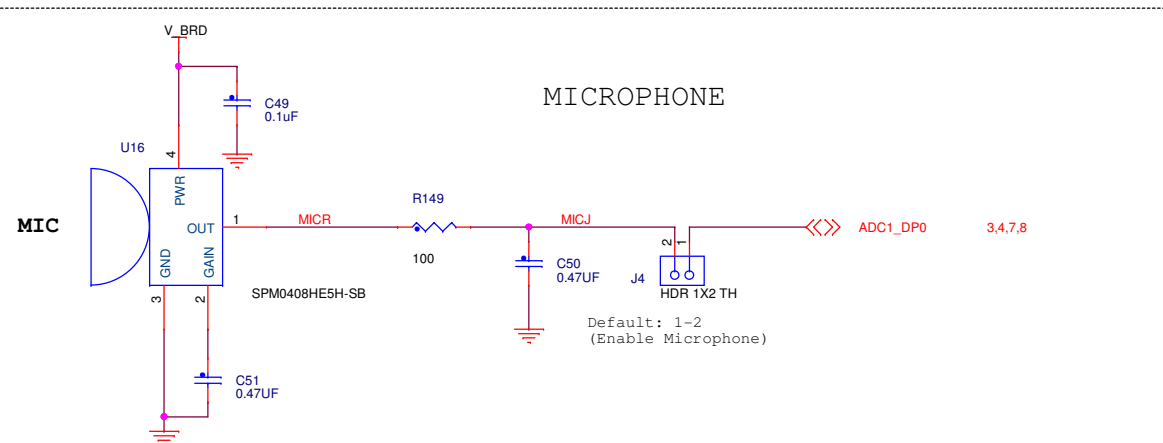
V_BRD

C49
0.1uF

MICROPHONE

U16

4

PWR

MIC

OUT

1

MICR

R149

100

MICJ

2 1

ADC1_DP0

3,4,7,8

GND

GAIN

C50
0.47UF

J4

HDR 1X2 TH

3

2

SPM0408HE5H-SB

Default: 1-2
(Enable Microphone)

C51
0.47UF